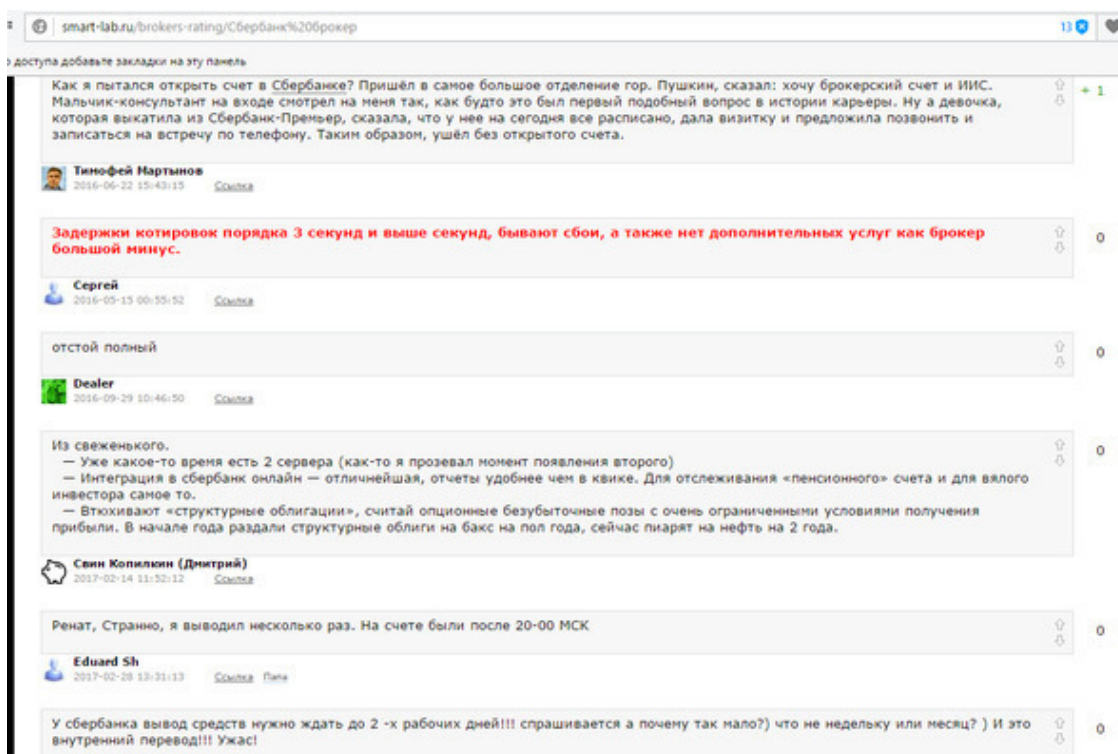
smart-lab.ru/brokers-rating/Сбербанк%20брокер

13

доступа добавьте закладки на эту панель

Как я пытался открыть счет в Сбербанке? Пришёл в самое большое отделение гор. Пушкин, сказал: хочу брокерский счет и ИИС. Мальчик-консультант на входе смотрел на меня так, как будто это был первый подобный вопрос в истории карьеры. Ну а девочка, которая выкатила из Сбербанк-Премьер, сказала, что у нее на сегодня все расписано, дала визитку и предложила позвонить и записаться на встречу по телефону. Таким образом, ушёл без открытого счета.

+ 1

Тимофей Мартынов
2016-06-22 15:43:15 Ссылка

Задержки котировок порядка 3 секунд и выше секунд, бывают сбои, а также нет дополнительных услуг как брокер большой минус.

0

Сергей
2016-05-15 00:55:52 Ссылка

отстой полный

0

Dealer
2016-09-29 10:46:50 Ссылка

Из свеженького.
— Уже какое-то время есть 2 сервера (как-то я прозевал момент появления второго)
— Интеграция в сбербанк онлайн — отличнейшая, отчеты удобнее чем в квике. Для отслеживания «пенсионного» счета и для вялого инвестора самое то.
— Втюхивают «структурные облигации», считай опционные безубыточные позы с очень ограниченными условиями получения прибыли. В начале года раздали структурные облиги на бакс на пол года, сейчас пиарят на нефть на 2 года.

0

Свин Копилкин (Дмитрий)
2017-02-14 11:52:12 Ссылка

Ренат, Странно, я выводил несколько раз. На счете были после 20-00 МСК

0

Eduard Sh
2017-02-28 13:31:13 Ссылка Папа

У сбербанка вывод средств нужно ждать до 2 -х рабочих дней!!! спрашивается а почему так мало?) что не недельку или месяц? ) И это внутренний перевод!!! Ужас!

0